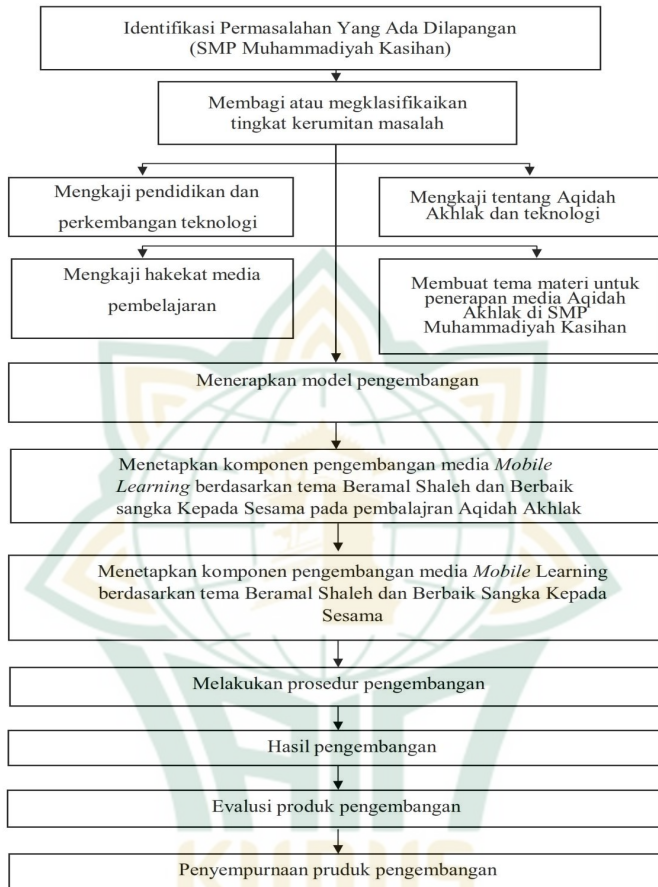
Identifikasi Permasalahan Yang Ada Dilapangan (SMP Muhammadiyah Kasihan)

Membagi atau megklasifikaikan tingkat kerumitan masalah

Mengkaji pendidikan dan perkembangan teknologi

Mengkaji tentang Aqidah Akhlak dan teknologi

Mengkaji hakekat media pembelajaran

Membuat tema materi untuk penerapan media Aqidah Akhlak di SMP Muhammadiyah Kasihan

Menerapkan model pengembangan

Menetapkan komponen pengembangan media *Mobile Learning* berdasarkan tema Beramal Shaleh dan Berbaik sangka Kepada Sesama pada pembalajran Aqidah Akhlak

Menetapkan komponen pengembangan media *Mobile* Learning berdasarkan tema Beramal Shaleh dan Berbaik Sangka Kepada Sesama

Melakukan prosedur pengembangan

Hasil pengembangan

Evalusi produk pengembangan

Penyempurnaan pruduk pengembangan